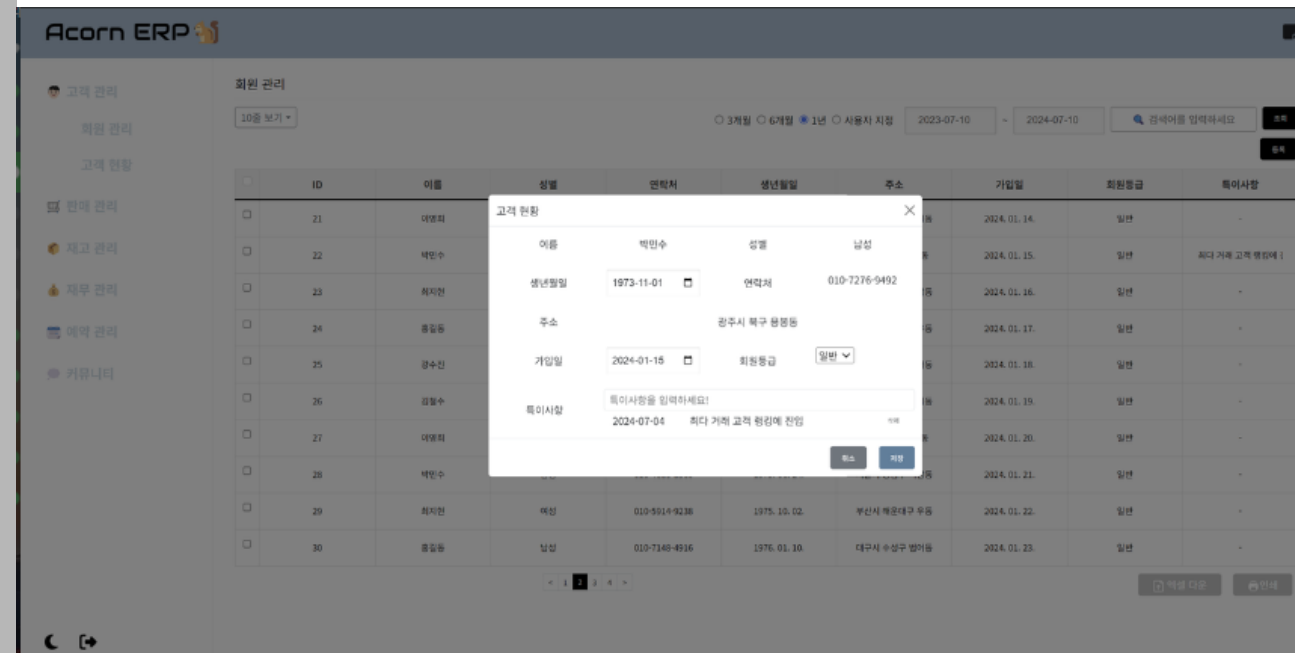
Acorn ERP

고객 관리
회원 관리
고객 현황
판매 관리
재고 관리
재무 관리
예약 관리
커뮤니티

회원 관리

10줄 보기

○ 3개월 ○ 6개월 ◉ 1년 ○ 사용자 지정 2023-07-10 ~ 2024-07-10 검색어를 입력하세요 조회

등록

| | ID | 이름 | 성별 | 연락처 | 생년월일 | 주소 | 가입일 | 회원등급 | 특이사항 |
|---|---|---|---|---|---|---|---|---|---|
| | 21 | 이영희 | | | | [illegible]동 | 2024. 01. 14. | 일반 | - |
| | 22 | 박민수 | | | | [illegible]동 | 2024. 01. 15. | 일반 | 최다 거래 고객 랭킹에 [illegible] |
| | 23 | 최지현 | | | | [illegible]동 | 2024. 01. 16. | 일반 | - |
| | 24 | 홍길동 | | | | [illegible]동 | 2024. 01. 17. | 일반 | - |
| | 25 | 강수진 | | | | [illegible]동 | 2024. 01. 18. | 일반 | - |
| | 26 | 김철수 | | | | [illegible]동 | 2024. 01. 19. | 일반 | - |
| | 27 | 이영희 | | | | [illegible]동 | 2024. 01. 20. | 일반 | - |
| | 28 | 박민수 | | | | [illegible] | 2024. 01. 21. | 일반 | - |
| | 29 | 최지현 | 여성 | 010-5814-9238 | 1975. 10. 02. | 부산시 해운대구 우동 | 2024. 01. 22. | 일반 | - |
| | 30 | 홍길동 | 남성 | 010-7148-4916 | 1976. 01. 10. | 대구시 수성구 범어동 | 2024. 01. 23. | 일반 | - |

< 1 2 3 4 >

엑셀 다운 인쇄

고객 현황

이름 박민수 성별 남성
생년월일 1973-11-01 연락처 010-7276-9492
주소 광주시 북구 용봉동
가입일 2024-01-15 회원등급 일반
특이사항 특이사항을 입력하세요!
2024-07-04 최다 거래 고객 랭킹에 진입 삭제

취소 저장